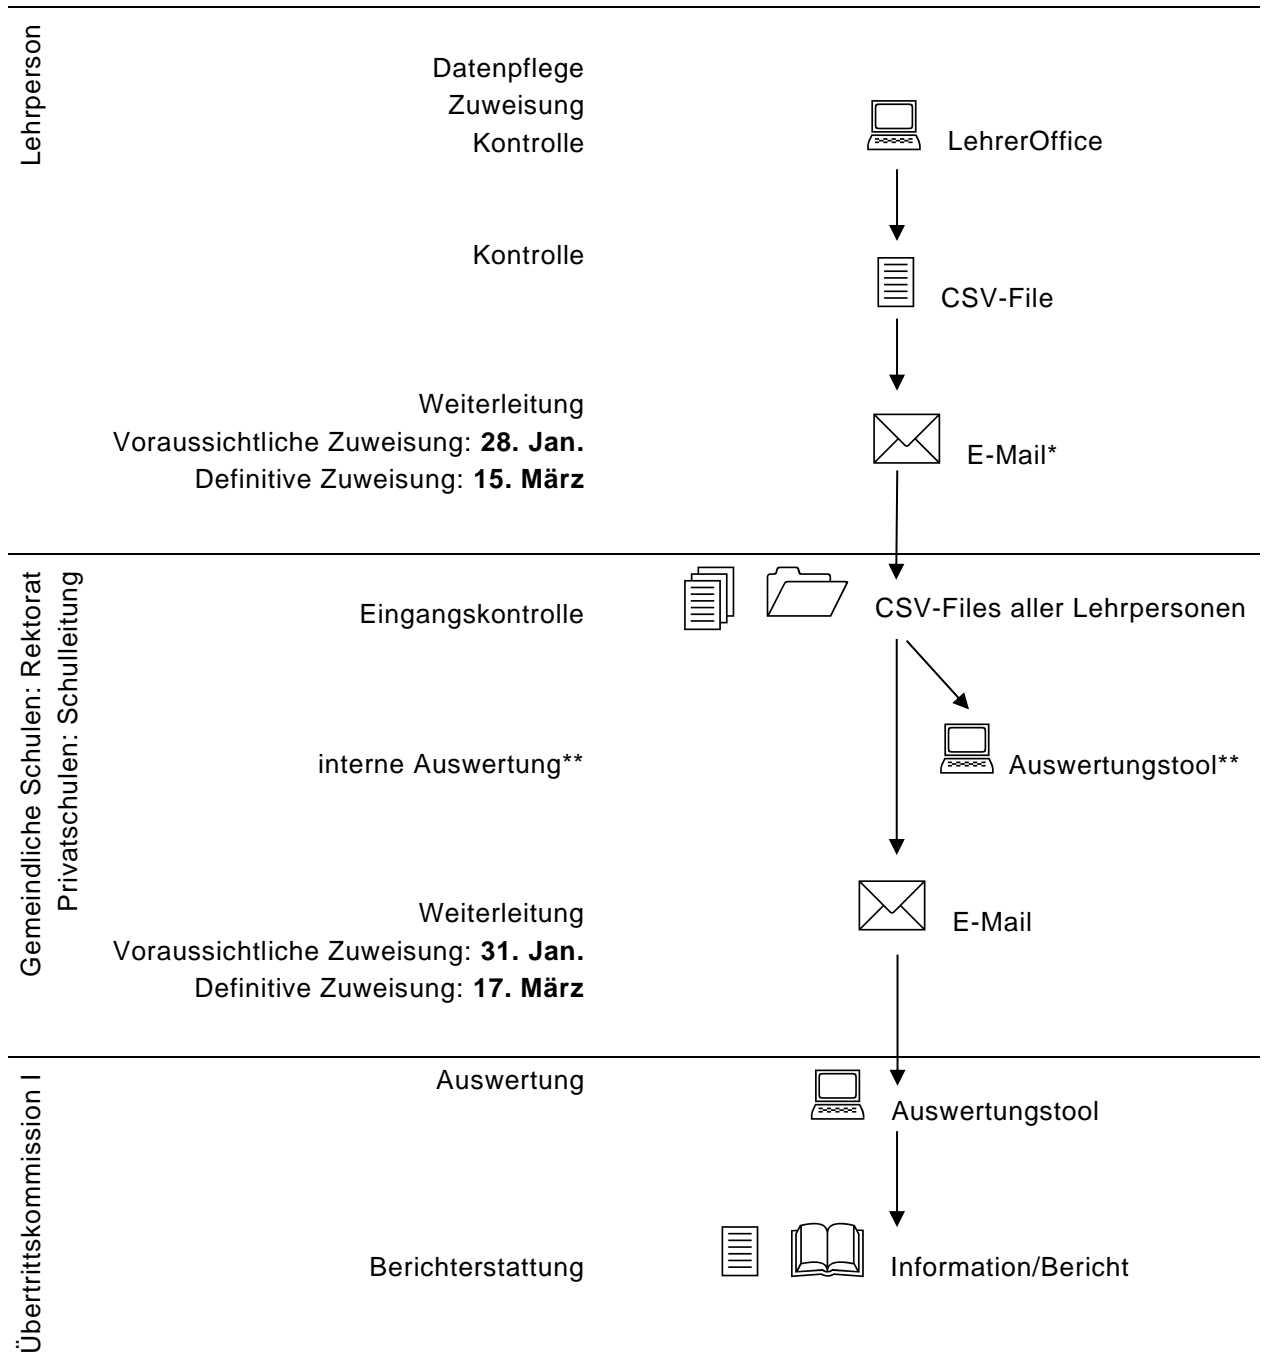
Lehrperson

Datenpflege
Zuweisung
Kontrolle

LehrerOffice

Kontrolle

CSV-File

Weiterleitung
Voraussichtliche Zuweisung: **28. Jan.**
Definitive Zuweisung: **15. März**

E-Mail*

Gemeindliche Schulen: Rektorat
Privatschulen: Schulleitung

Eingangskontrolle

CSV-Files aller Lehrpersonen

interne Auswertung**

Auswertungstool**

Weiterleitung
Voraussichtliche Zuweisung: **31. Jan.**
Definitive Zuweisung: **17. März**

E-Mail

Übertrittskommission I

Auswertung

Auswertungstool

Berichterstattung

Information/Bericht